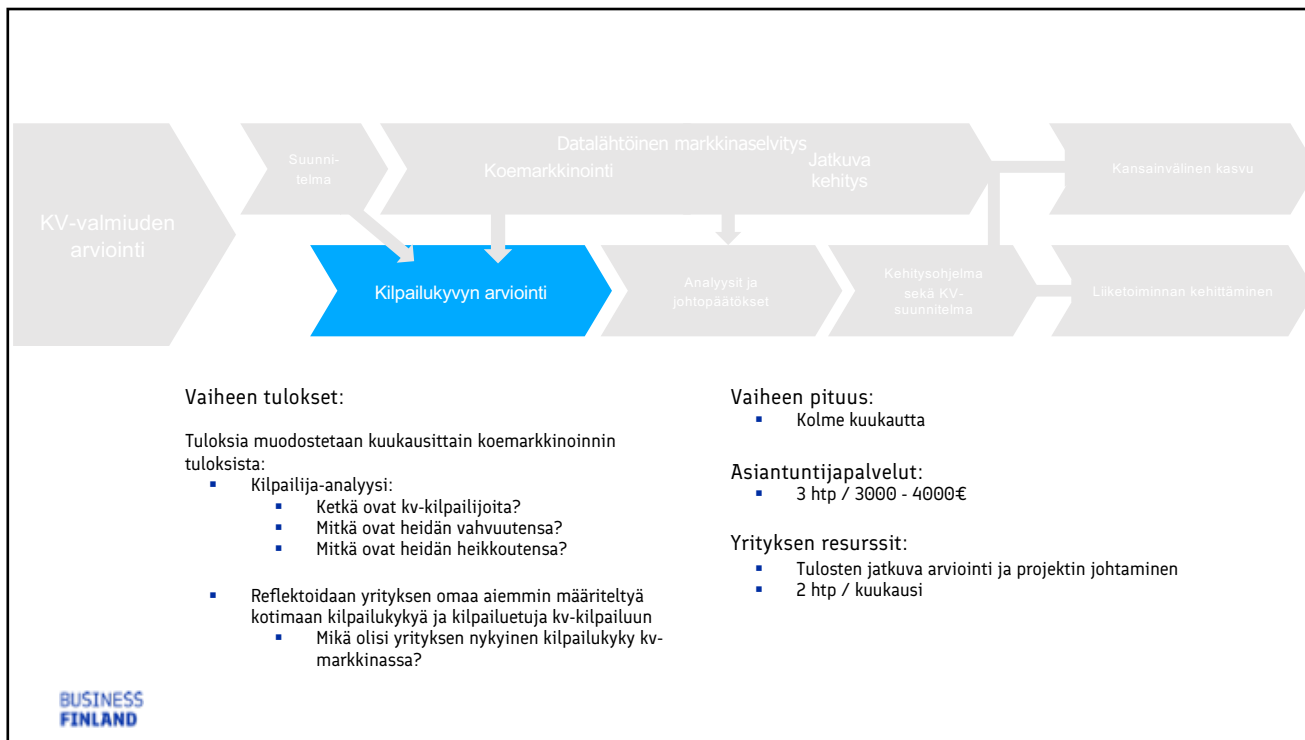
KV-valmiuden arviointi

Suunnitelma

Datalähtöinen markkinaselvitys

Koemarkkinointi

Jatkuva kehitys

Kansainvälinen kasvu

Kilpailukyvyn arviointi

Analyysit ja johtopäätökset

Kehitysohjelma sekä KV-suunnitelma

Liiketoiminnan kehittäminen

Vaiheen tulokset:

Tuloksia muodostetaan kuukausittain koemarkkinoinnin tuloksista:
- Kilpailija-analyysi:
  - Ketkä ovat kv-kilpailijoita?
  - Mitkä ovat heidän vahvuutensa?
  - Mitkä ovat heidän heikkoutensa?

- Reflektoidaan yrityksen omaa aiemmin määriteltyä kotimaan kilpailukykyä ja kilpailuetuja kv-kilpailuun
  - Mikä olisi yrityksen nykyinen kilpailukyky kv-markkinassa?

Vaiheen pituus:
- Kolme kuukautta

Asiantuntijapalvelut:
- 3 htp / 3000 - 4000€

Yrityksen resurssit:
- Tulosten jatkuva arviointi ja projektin johtaminen
- 2 htp / kuukausi

BUSINESS FINLAND